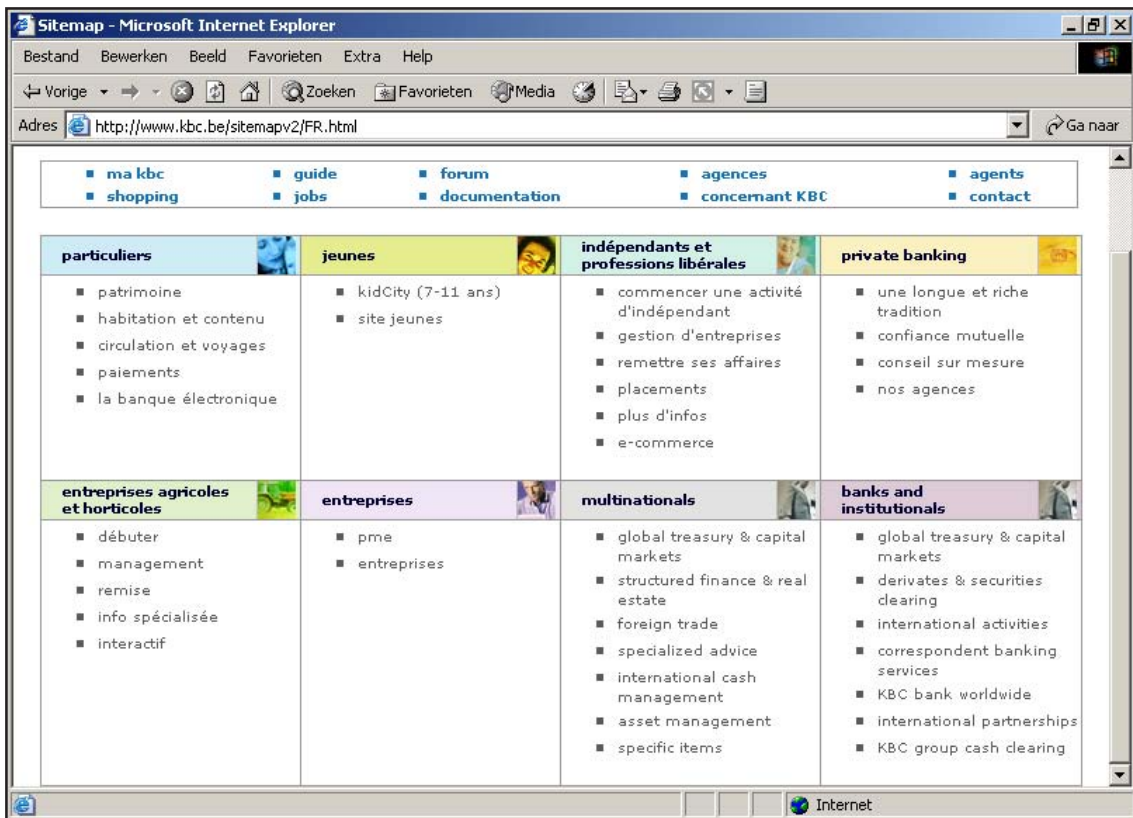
Sitemap - Microsoft Internet Explorer

Bestand Bewerken Beeld Favorieten Extra Help

Vorige Zoeken Favorieten Media

Adres http://www.kbc.be/sitemapv2/FR.html Ga naar

ma kbc | guide | forum | agences | agents
shopping | jobs | documentation | concernant KBC | contact

| particuliers | jeunes | indépendants et professions libérales | private banking |
|---|---|---|---|
| patrimoine<br>habitation et contenu<br>circulation et voyages<br>paiements<br>la banque électronique | kidCity (7-11 ans)<br>site jeunes | commencer une activité d'indépendant<br>gestion d'entreprises<br>remettre ses affaires<br>placements<br>plus d'infos<br>e-commerce | une longue et riche tradition<br>confiance mutuelle<br>conseil sur mesure<br>nos agences |
| entreprises agricoles et horticoles | entreprises | multinationals | banks and institutionals |
| débuter<br>management<br>remise<br>info spécialisée<br>interactif | pme<br>entreprises | global treasury & capital markets<br>structured finance & real estate<br>foreign trade<br>specialized advice<br>international cash management<br>asset management<br>specific items | global treasury & capital markets<br>derivates & securities clearing<br>international activities<br>correspondent banking services<br>KBC bank worldwide<br>international partnerships<br>KBC group cash clearing |

Internet